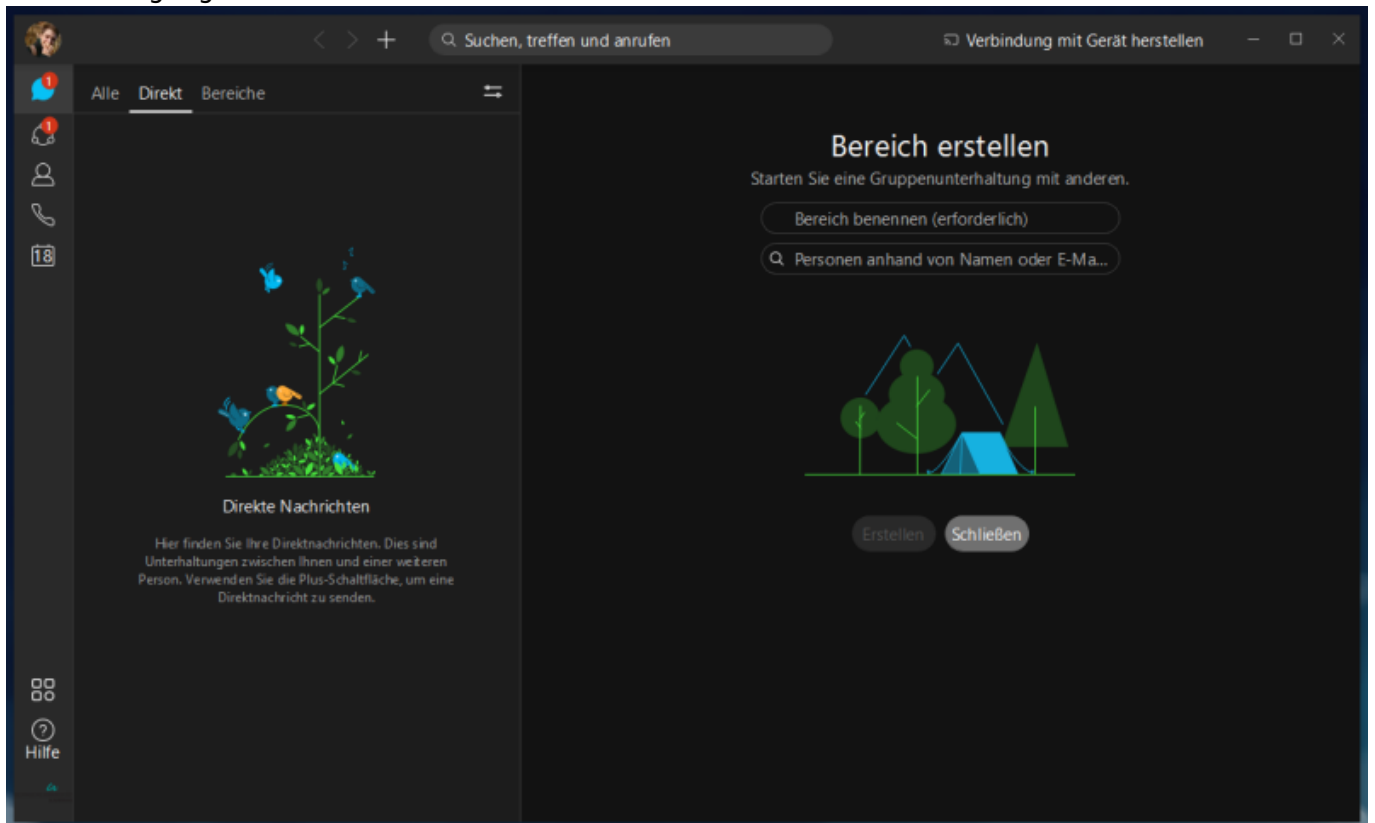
Suchen, treffen und anrufen

Verbindung mit Gerät herstellen

1

1

18

Alle Direkt Bereiche

Direkte Nachrichten

Hier finden Sie Ihre Direktnachrichten. Dies sind Unterhaltungen zwischen Ihnen und einer weiteren Person. Verwenden Sie die Plus-Schaltfläche, um eine Direktnachricht zu senden.

Hilfe

Bereich erstellen

Starten Sie eine Gruppenunterhaltung mit anderen.

Bereich benennen (erforderlich)

Personen anhand von Namen oder E-Ma...

Erstellen Schließen